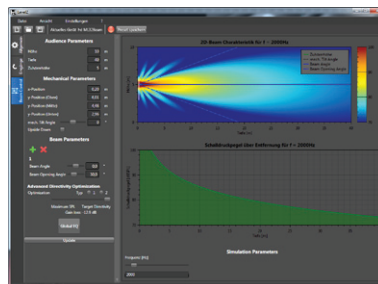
Datei Ansicht Einstellungen
Aktuelles Gerät: Iris-NET
Audience Parameters
Mechanical Parameters
x-Position
y-Position
Beam Parameters
Beam Angle
Beam Opening Angle
Advanced Directivity Optimization
Optimization
Global Fit
2D Beam Characteristic for f = 2000Hz
Schalldruckpegel über Entfernung für f = 2000Hz
Simulation Parameters
Frequenz [Hz]
2000